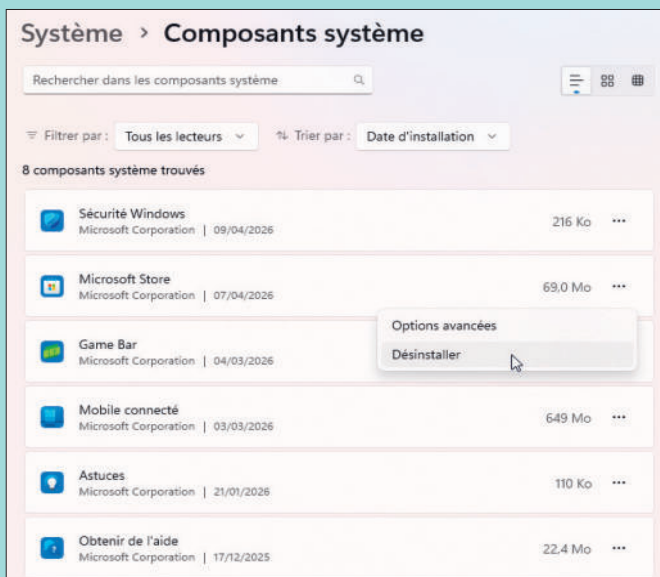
Système › Composants système

Rechercher dans les composants système

Filtrer par : Tous les lecteurs

Trier par : Date d'installation

8 composants système trouvés

Sécurité Windows
Microsoft Corporation | 09/04/2026
216 Ko ···

Microsoft Store
Microsoft Corporation | 07/04/2026
69,0 Mo ···

Options avancées
Désinstaller

Game Bar
Microsoft Corporation | 04/03/2026

Mobile connecté
Microsoft Corporation | 03/03/2026
649 Mo ···

Astuces
Microsoft Corporation | 21/01/2026
110 Ko ···

Obtenir de l'aide
Microsoft Corporation | 17/12/2025
22,4 Mo ···